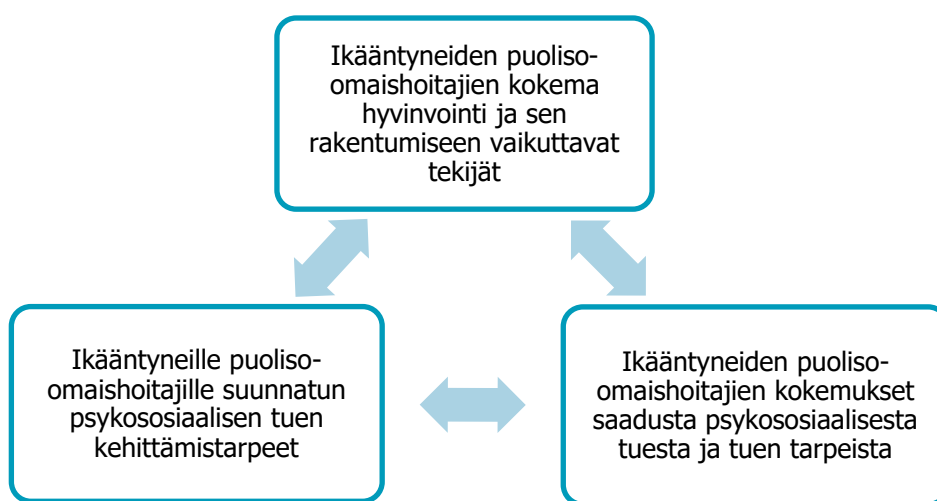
Ikääntyneiden puoliso-omaishoitajien kokema hyvinvointi ja sen rakentumiseen vaikuttavat tekijät

Ikääntyneille puoliso-omaishoitajille suunnatun psykososiaalisen tuen kehittämistarpeet

Ikääntyneiden puoliso-omaishoitajien kokemukset saadusta psykososiaalisesta tuesta ja tuen tarpeista